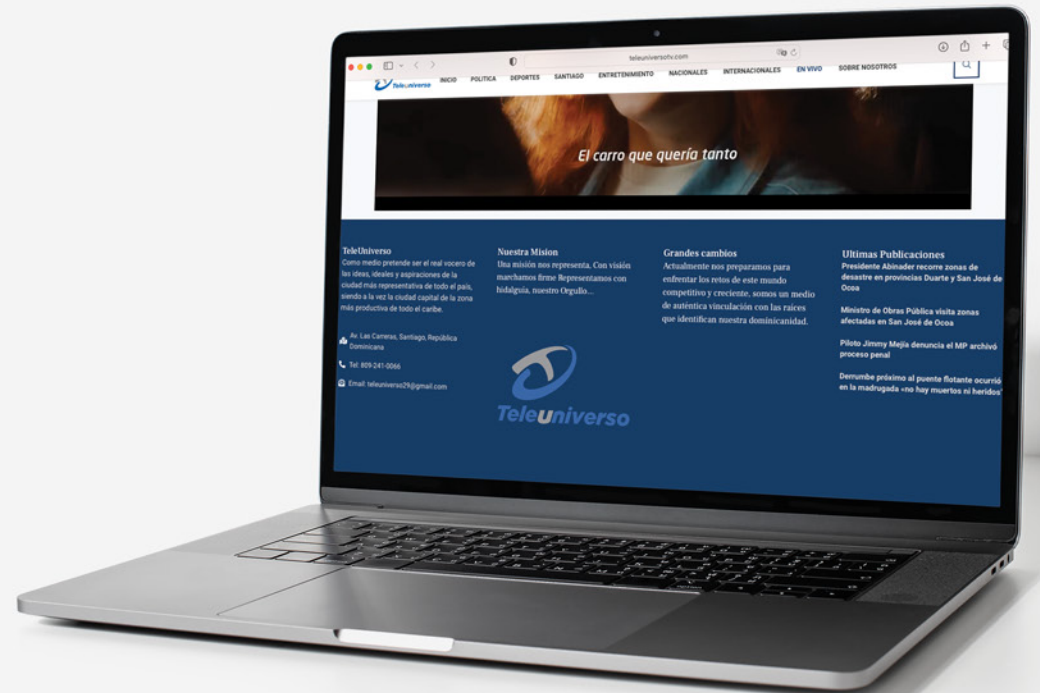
teleuniversotv.com

Teleuniverso

INICIO POLITICA DEPORTES SANTIAGO ENTRETENIMIENTO NACIONALES INTERNACIONALES EN VIVO SOBRE NOSOTROS

El carro que quería tanto

TeleUniverso
Como medio pretende ser el real vocero de las ideas, ideales y aspiraciones de la ciudad más representativa de todo el país, siendo a la vez la ciudad capital de la zona más productiva de todo el caribe.

Av. Las Carreras, Santiago, República Dominicana

Tel: 809-241-0066

Email: teleuniverso29@gmail.com

Nuestra Mision
Una misión nos representa. Con visión marchamos firme Representamos con hidalguía, nuestro Orgullo...

Teleuniverso

Grandes cambios
Actualmente nos preparamos para enfrentar los retos de este mundo competitivo y creciente, somos un medio de auténtica vinculación con las raíces que identifican nuestra dominicanidad.

Ultimas Publicaciones
Presidente Abinader recorre zonas de desastre en provincias Duarte y San José de Ocoa

Ministro de Obras Pública visita zonas afectadas en San José de Ocoa

Piloto Jimmy Mejía denuncia el MP archivó proceso penal

Derrumbe próximo al puente flotante ocurrió en la madrugada «no hay muertos ni heridos»